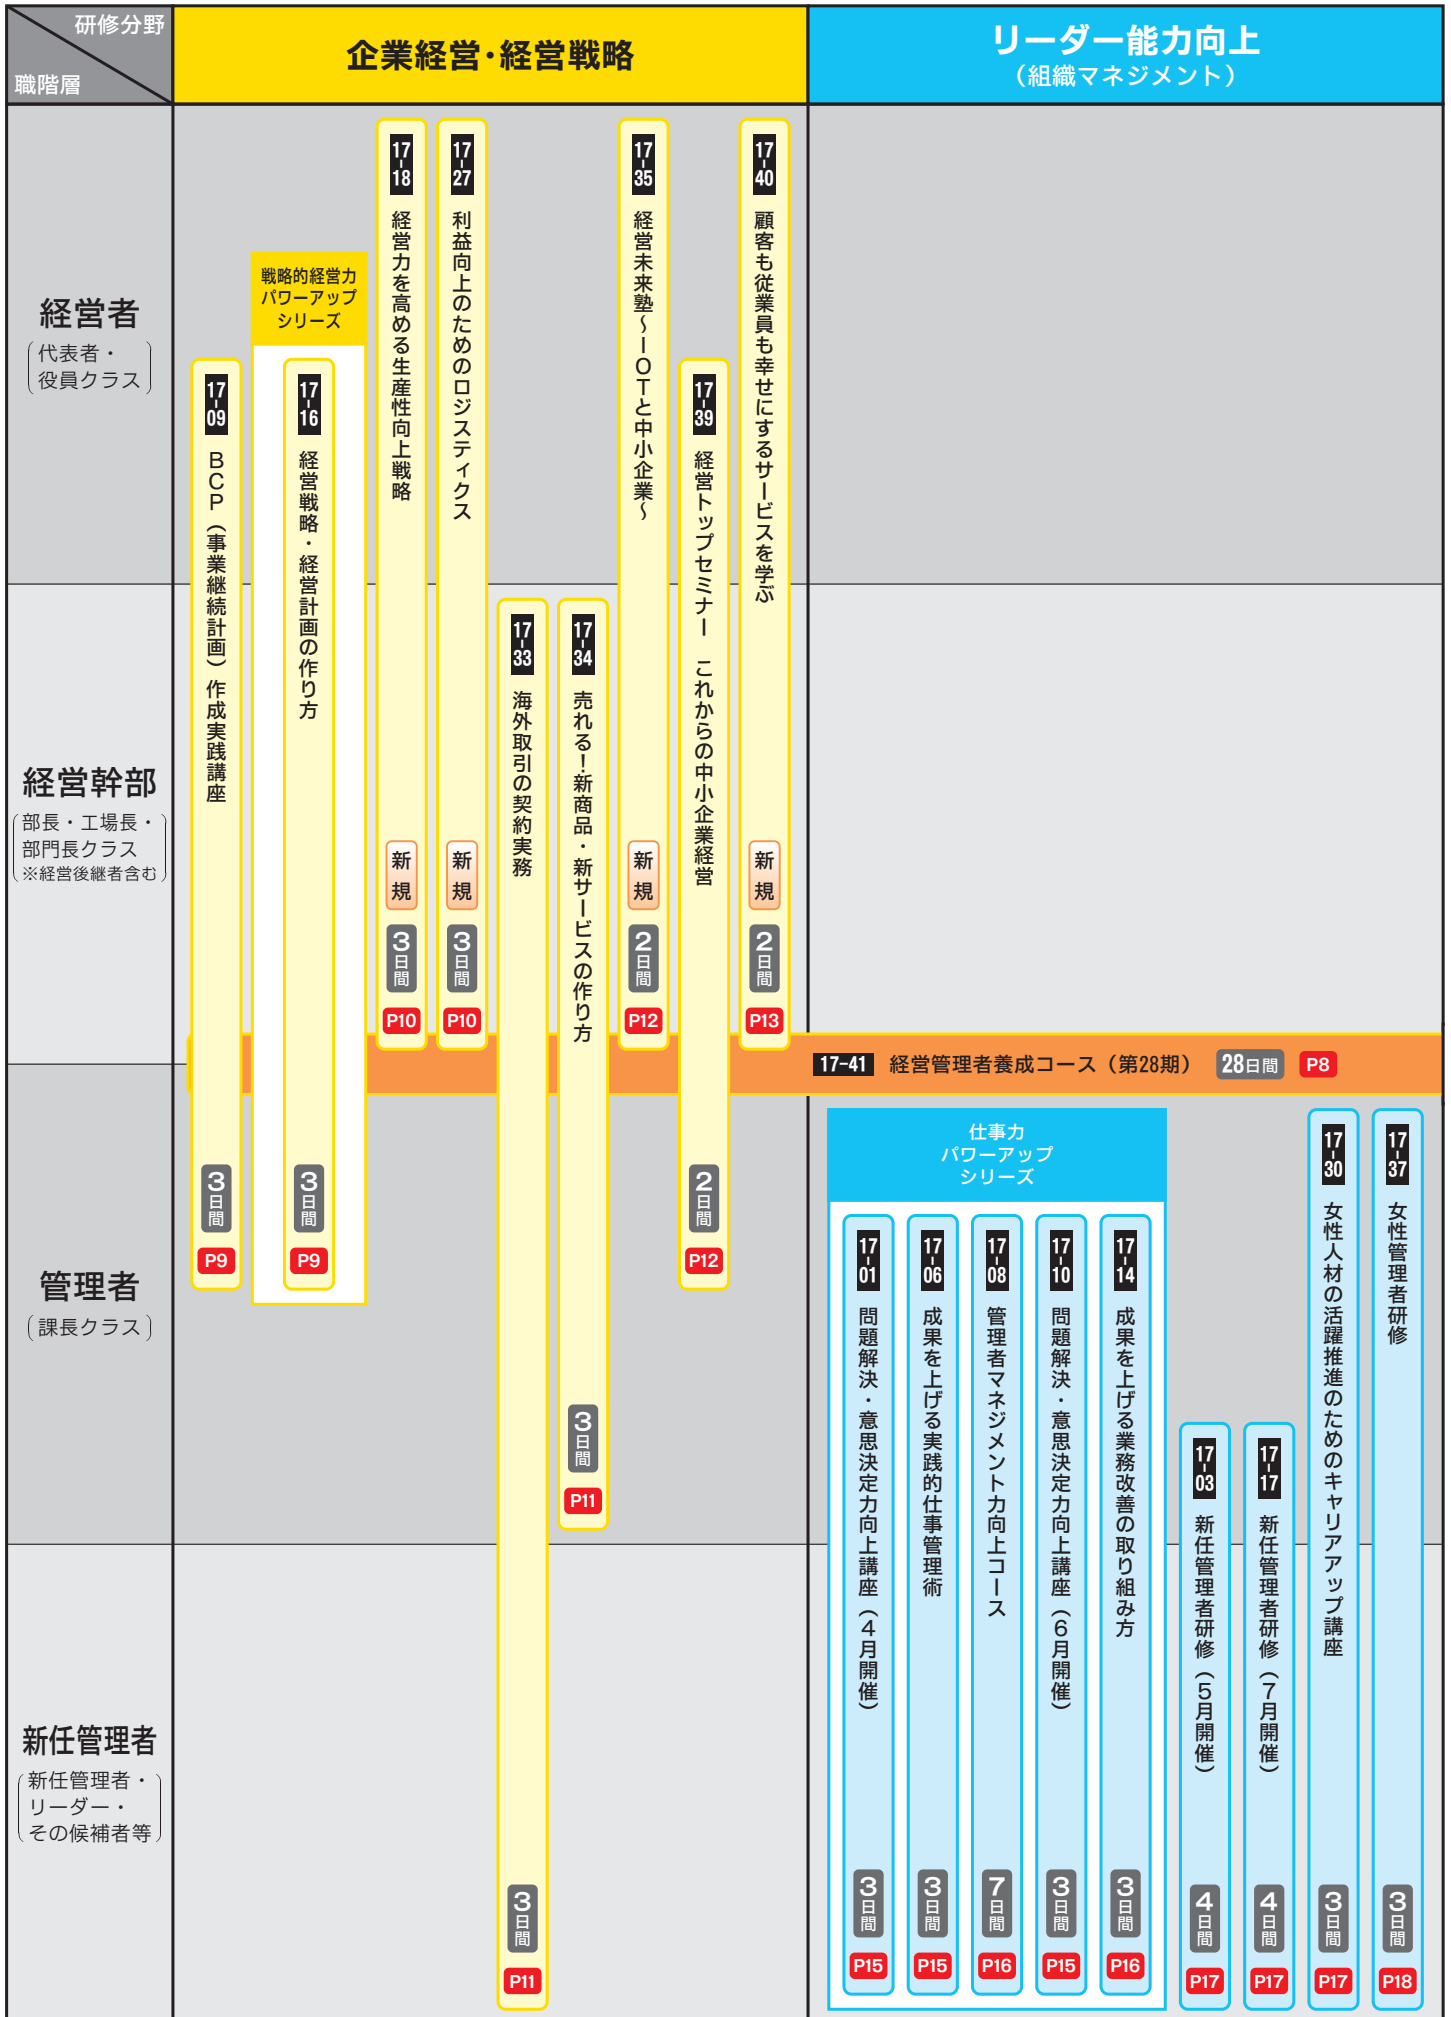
研修分野
職階層

企業経営・経営戦略

リーダー能力向上
（組織マネジメント）

経営者
（代表者・役員クラス）

経営幹部
（部長・工場長・部門長クラス ※経営後継者含む）

管理者
（課長クラス）

新任管理者
（新任管理者・リーダー・その候補者等）

17-09 BCP（事業継続計画）作成実践講座 3日間 P9

戦略的経営力パワーアップシリーズ
17-16 経営戦略・経営計画の作り方 3日間 P9

17-18 経営力を高める生産性向上戦略 新規 3日間 P10

17-27 利益向上のためのロジスティクス 新規 3日間 P10

17-33 海外取引の契約実務 3日間 P11

17-34 売れる！新商品・新サービスの作り方 3日間 P11

17-35 経営未来塾～IOTと中小企業～ 新規 2日間 P12

17-39 経営トップセミナー　これからの中小企業経営 2日間 P12

17-40 顧客も従業員も幸せにするサービスを学ぶ 新規 2日間 P13

17-41 経営管理者養成コース（第28期） 28日間 P8

仕事力パワーアップシリーズ
17-01 問題解決・意思決定力向上講座（4月開催） 3日間 P15
17-06 成果を上げる実践的仕事管理術 3日間 P15
17-08 管理者マネジメント力向上コース 7日間 P16
17-10 問題解決・意思決定力向上講座（6月開催） 3日間 P15
17-14 成果を上げる業務改善の取り組み方 3日間 P16

17-03 新任管理者研修（5月開催） 4日間 P17

17-17 新任管理者研修（7月開催） 4日間 P17

17-30 女性人材の活躍推進のためのキャリアアップ講座 3日間 P17

17-37 女性管理者研修 3日間 P18